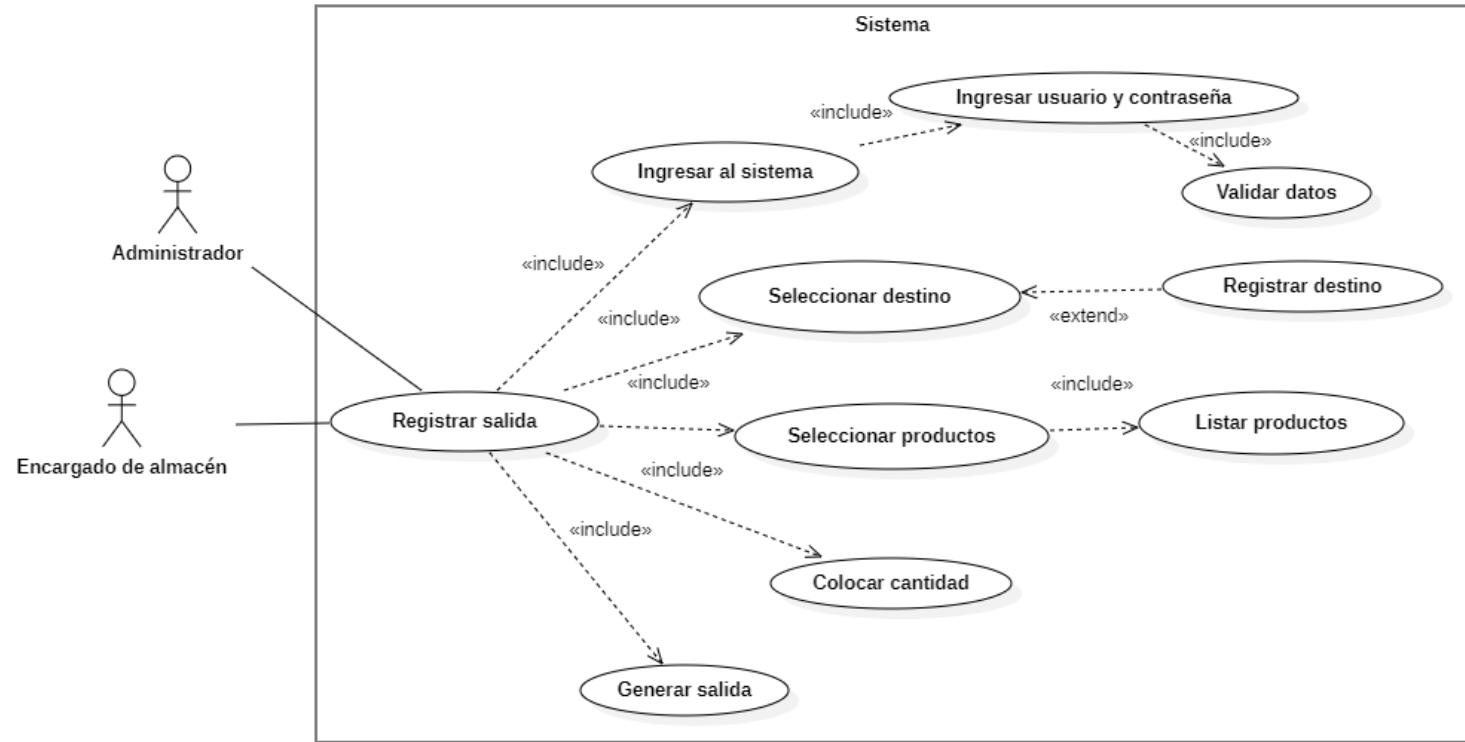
Sistema

Administrador

Encargado de almacén

«include»

Ingresar usuario y contraseña

«include»

Ingresar al sistema

Validar datos

«include»

Seleccionar destino

Registrar destino

«include»

«extend»

«include»

«include»

Registrar salida

Seleccionar productos

Listar productos

«include»

«include»

Colocar cantidad

Generar salida